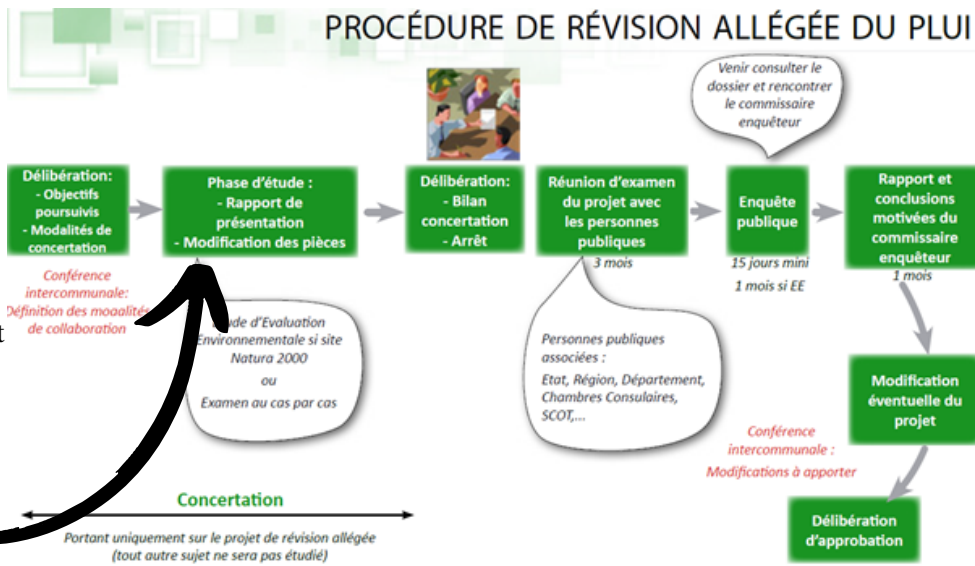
PROCÉDURE DE RÉVISION ALLÉGÉE DU PLUI

Délibération:
- Objectifs poursuivis
- Modalités de concertation

Conférence intercommunale: Définition des modalités de collaboration

Phase d'étude :
- Rapport de présentation
- Modification des pièces

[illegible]de d'Evaluation Environnementale si site Natura 2000
ou
Examen au cas par cas

Délibération:
- Bilan concertation
- Arrêt

Réunion d'examen du projet avec les personnes publiques
3 mois

Personnes publiques associées :
Etat, Région, Département, Chambres Consulaires, SCOT,...

Venir consulter le dossier et rencontrer le commissaire enquêteur

Enquête publique
15 jours mini
1 mois si EE

Rapport et conclusions motivées du commissaire enquêteur
1 mois

Modification éventuelle du projet

Conférence intercommunale :
Modifications à apporter

Délibération d'approbation

Concertation
Portant uniquement sur le projet de révision allégée (tout autre sujet ne sera pas étudié)

t